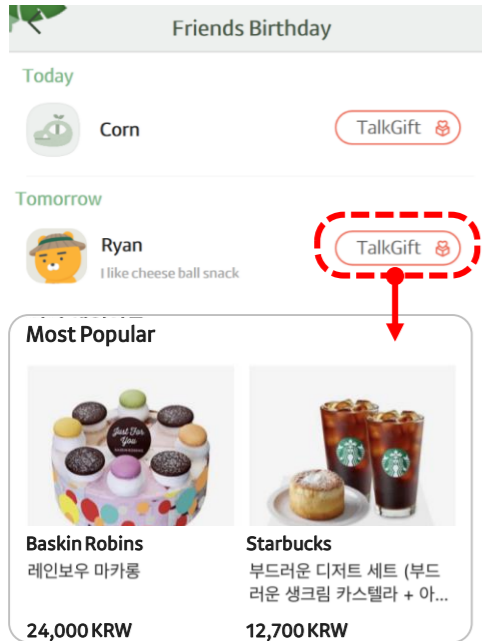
Friends Birthday

Today

Corn

TalkGift

Tomorrow

Ryan

I like cheese ball snack

TalkGift

Most Popular

Just For You

Baskin Robins

레인보우 마카롱

24,000 KRW

Starbucks

부드러운 디저트 세트 (부드러운 생크림 카스텔라 + 아...

12,700 KRW